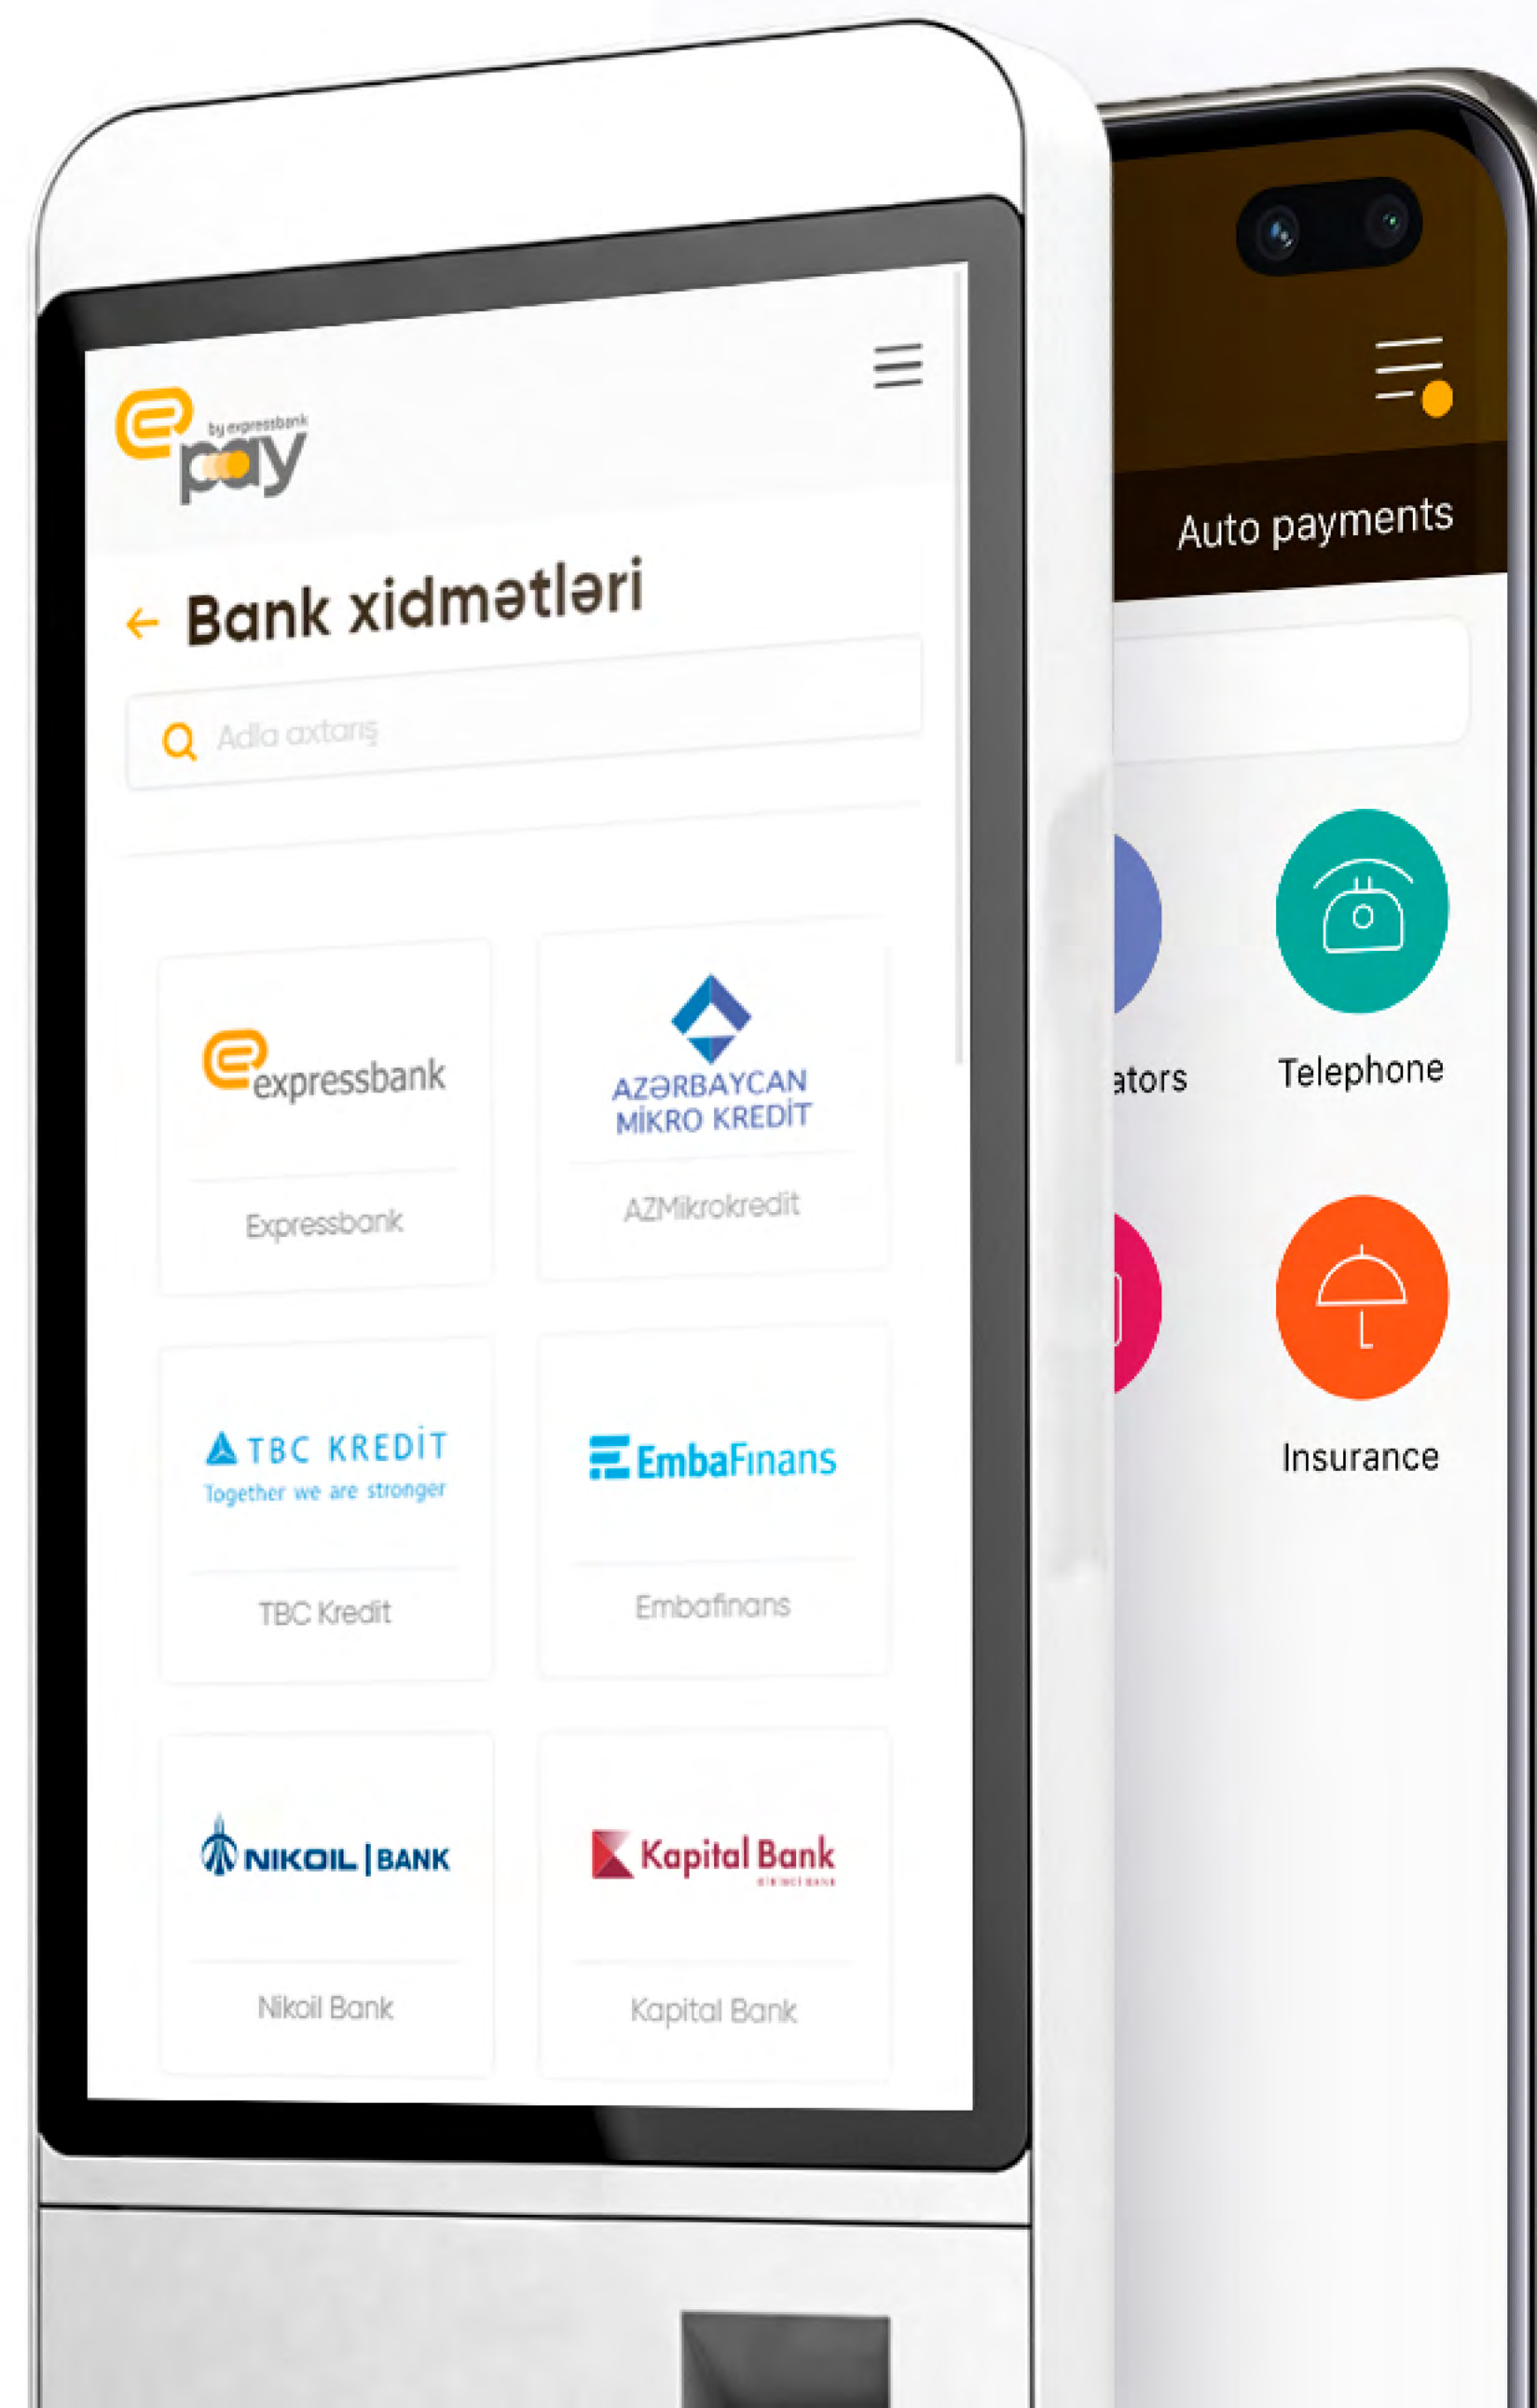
by expressbank
pay

← Bank xidmətləri

Adla axtarış

expressbank
Expressbank

AZƏRBAYCAN MİKRO KREDİT
AZMikrokredit

TBC KREDİT
Together we are stronger
TBC Kredit

EmbaFinans
Embafinans

NIKOIL | BANK
Nikoil Bank

Kapital Bank
Kapital Bank

Auto payments

ators

Telephone

Insurance